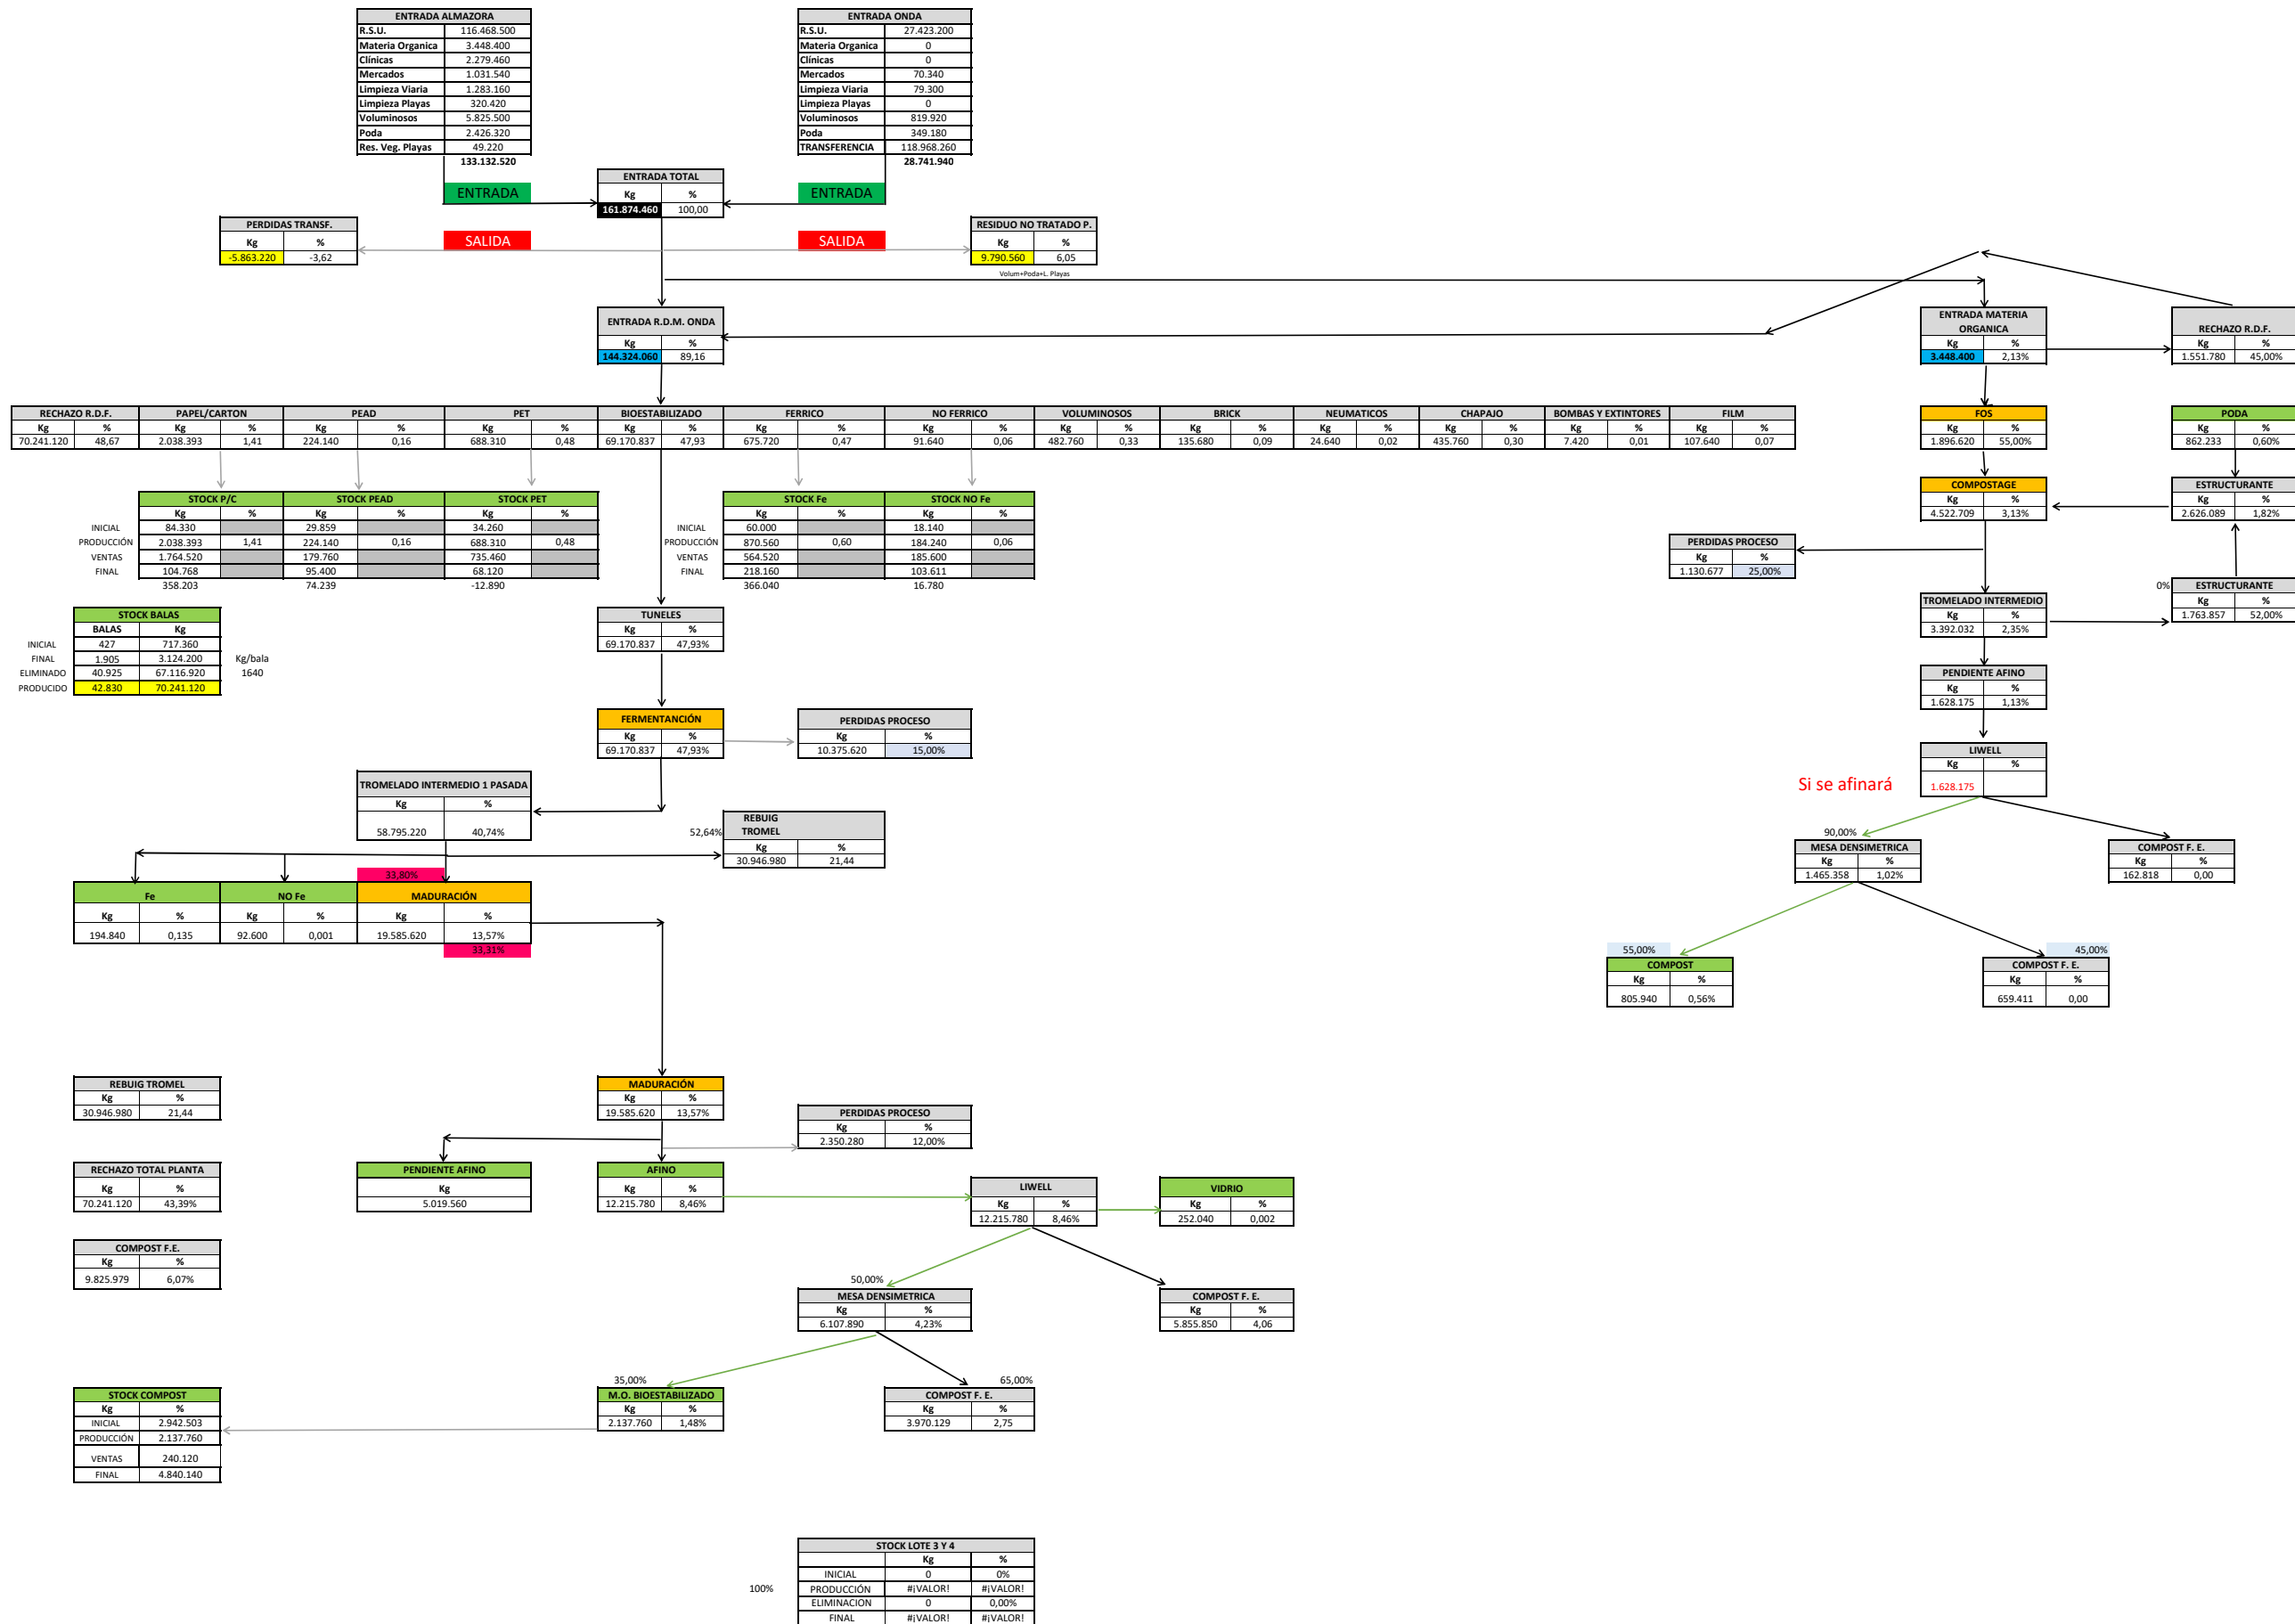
| ENTRADA ALMAZORA | |
|---|---|
| R.S.U. | 116.468.500 |
| Materia Organica | 3.448.400 |
| Clínicas | 2.279.460 |
| Mercados | 1.031.540 |
| Limpieza Viaria | 1.283.160 |
| Limpieza Playas | 320.420 |
| Voluminosos | 5.825.500 |
| Poda | 2.426.320 |
| Res. Veg. Playas | 49.220 |
| | 133.132.520 |

| ENTRADA ONDA | |
|---|---|
| R.S.U. | 27.423.200 |
| Materia Organica | 0 |
| Clínicas | 0 |
| Mercados | 70.340 |
| Limpieza Viaria | 79.300 |
| Limpieza Playas | 0 |
| Voluminosos | 819.920 |
| Poda | 349.180 |
| TRANSFERENCIA | 118.968.260 |
| | 28.741.940 |

ENTRADA

ENTRADA

| ENTRADA TOTAL | |
|---|---|
| Kg | % |
| 161.874.460 | 100,00 |

| PERDIDAS TRANSF. | |
|---|---|
| Kg | % |
| -5.863.220 | -3,62 |

SALIDA

SALIDA

| RESIDUO NO TRATADO P. | |
|---|---|
| Kg | % |
| 9.790.560 | 6,05 |

Volum+Poda+L. Playas

| ENTRADA R.D.M. ONDA | |
|---|---|
| Kg | % |
| 144.324.060 | 89,16 |

| ENTRADA MATERIA ORGANICA | |
|---|---|
| Kg | % |
| 3.448.400 | 2,13% |

| RECHAZO R.D.F. | |
|---|---|
| Kg | % |
| 1.551.780 | 45,00% |

| RECHAZO R.D.F. | | PAPEL/CARTON | | PEAD | | PET | | BIOESTABILIZADO | | FERRICO | | NO FERRICO | | VOLUMINOSOS | | BRICK | | NEUMATICOS | | CHAPAJO | | BOMBAS Y EXTINTORES | | FILM | |
|---|---|---|---|---|---|---|---|---|---|---|---|---|---|---|---|---|---|---|---|---|---|---|---|---|---|
| Kg | % | Kg | % | Kg | % | Kg | % | Kg | % | Kg | % | Kg | % | Kg | % | Kg | % | Kg | % | Kg | % | Kg | % | Kg | % |
| 70.241.120 | 48,67 | 2.038.393 | 1,41 | 224.140 | 0,16 | 688.310 | 0,48 | 69.170.837 | 47,93 | 675.720 | 0,47 | 91.640 | 0,06 | 482.760 | 0,33 | 135.680 | 0,09 | 24.640 | 0,02 | 435.760 | 0,30 | 7.420 | 0,01 | 107.640 | 0,07 |

| FOS | |
|---|---|
| Kg | % |
| 1.896.620 | 55,00% |

| PODA | |
|---|---|
| Kg | % |
| 862.233 | 0,60% |

| | STOCK P/C | | STOCK PEAD | | STOCK PET | |
|---|---|---|---|---|---|---|
| | Kg | % | Kg | % | Kg | % |
| INICIAL | 84.330 | | 29.859 | | 34.260 | |
| PRODUCCIÓN | 2.038.393 | 1,41 | 224.140 | 0,16 | 688.310 | 0,48 |
| VENTAS | 1.764.520 | | 179.760 | | 735.460 | |
| FINAL | 104.768 | | 95.400 | | 68.120 | |
| | 358.203 | | 74.239 | | -12.890 | |

| | STOCK Fe | | STOCK NO Fe | |
|---|---|---|---|---|
| | Kg | % | Kg | % |
| INICIAL | 60.000 | | 18.140 | |
| PRODUCCIÓN | 870.560 | 0,60 | 184.240 | 0,06 |
| VENTAS | 564.520 | | 185.600 | |
| FINAL | 218.160 | | 103.611 | |
| | 366.040 | | 16.780 | |

| COMPOSTAGE | |
|---|---|
| Kg | % |
| 4.522.709 | 3,13% |

| ESTRUCTURANTE | |
|---|---|
| Kg | % |
| 2.626.089 | 1,82% |

| PERDIDAS PROCESO | |
|---|---|
| Kg | % |
| 1.130.677 | 25,00% |

0%

| ESTRUCTURANTE | |
|---|---|
| Kg | % |
| 1.763.857 | 52,00% |

| TROMELADO INTERMEDIO | |
|---|---|
| Kg | % |
| 3.392.032 | 2,35% |

| | STOCK BALAS | |
|---|---|---|
| | BALAS | Kg |
| INICIAL | 427 | 717.360 |
| FINAL | 1.905 | 3.124.200 |
| ELIMINADO | 40.925 | 67.116.920 |
| PRODUCIDO | 42.830 | 70.241.120 |

Kg/bala
1640

| TUNELES | |
|---|---|
| Kg | % |
| 69.170.837 | 47,93% |

| PENDIENTE AFINO | |
|---|---|
| Kg | % |
| 1.628.175 | 1,13% |

| FERMENTANCIÓN | |
|---|---|
| Kg | % |
| 69.170.837 | 47,93% |

| PERDIDAS PROCESO | |
|---|---|
| Kg | % |
| 10.375.620 | 15,00% |

| LIWELL | |
|---|---|
| Kg | % |
| 1.628.175 | |

Si se afinará

| TROMELADO INTERMEDIO 1 PASADA | |
|---|---|
| Kg | % |
| 58.795.220 | 40,74% |

52,64%

| REBUIG TROMEL | |
|---|---|
| Kg | % |
| 30.946.980 | 21,44 |

90,00%

| MESA DENSIMETRICA | |
|---|---|
| Kg | % |
| 1.465.358 | 1,02% |

| COMPOST F. E. | |
|---|---|
| Kg | % |
| 162.818 | 0,00 |

33,80%

| Fe | | NO Fe | | MADURACIÓN | |
|---|---|---|---|---|---|
| Kg | % | Kg | % | Kg | % |
| 194.840 | 0,135 | 92.600 | 0,001 | 19.585.620 | 13,57% |

33,31%

55,00%

| COMPOST | |
|---|---|
| Kg | % |
| 805.940 | 0,56% |

45,00%

| COMPOST F. E. | |
|---|---|
| Kg | % |
| 659.411 | 0,00 |

| REBUIG TROMEL | |
|---|---|
| Kg | % |
| 30.946.980 | 21,44 |

| MADURACIÓN | |
|---|---|
| Kg | % |
| 19.585.620 | 13,57% |

| PERDIDAS PROCESO | |
|---|---|
| Kg | % |
| 2.350.280 | 12,00% |

| RECHAZO TOTAL PLANTA | |
|---|---|
| Kg | % |
| 70.241.120 | 43,39% |

| PENDIENTE AFINO |
|---|
| Kg |
| 5.019.560 |

| AFINO | |
|---|---|
| Kg | % |
| 12.215.780 | 8,46% |

| LIWELL | |
|---|---|
| Kg | % |
| 12.215.780 | 8,46% |

| VIDRIO | |
|---|---|
| Kg | % |
| 252.040 | 0,002 |

| COMPOST F.E. | |
|---|---|
| Kg | % |
| 9.825.979 | 6,07% |

50,00%

| MESA DENSIMETRICA | |
|---|---|
| Kg | % |
| 6.107.890 | 4,23% |

| COMPOST F. E. | |
|---|---|
| Kg | % |
| 5.855.850 | 4,06 |

35,00%

65,00%

| STOCK COMPOST | |
|---|---|
| Kg | % |
| INICIAL | 2.942.503 |
| PRODUCCIÓN | 2.137.760 |
| VENTAS | 240.120 |
| FINAL | 4.840.140 |

| M.O. BIOESTABILIZADO | |
|---|---|
| Kg | % |
| 2.137.760 | 1,48% |

| COMPOST F. E. | |
|---|---|
| Kg | % |
| 3.970.129 | 2,75 |

100%

| STOCK LOTE 3 Y 4 | | |
|---|---|---|
| | Kg | % |
| INICIAL | 0 | 0% |
| PRODUCCIÓN | #¡VALOR! | #¡VALOR! |
| ELIMINACION | 0 | 0,00% |
| FINAL | #¡VALOR! | #¡VALOR! |